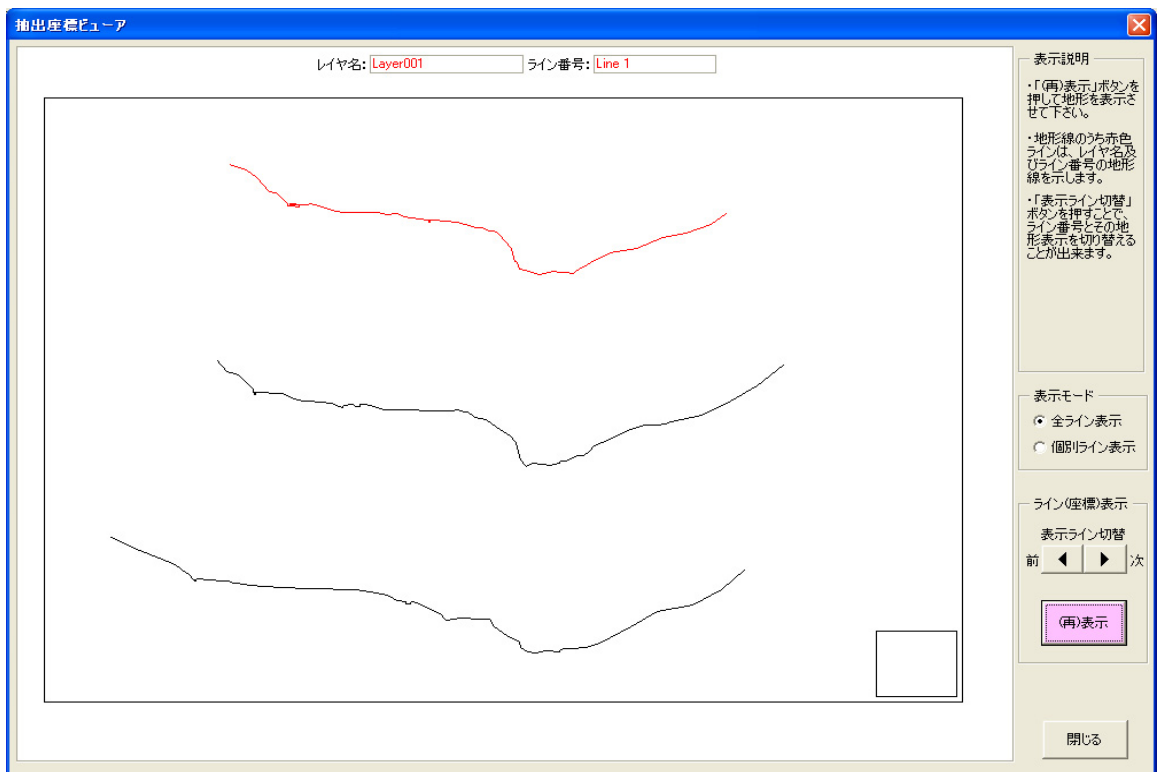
抽出座標ビューア

レイヤ名: Layer001 ライン番号: Line 1

表示説明

・「(再)表示」ボタンを押して地形を表示させて下さい。

・地形線のうち赤色ラインは、レイヤ名及びライン番号の地形線を示します。

・「表示ライン切替」ボタンを押すことで、ライン番号とその地形表示を切り替えることが出来ます。

表示モード

全ライン表示

個別ライン表示

ライン(座標)表示

表示ライン切替

前 ◀ ▶ 次

(再)表示

閉じる